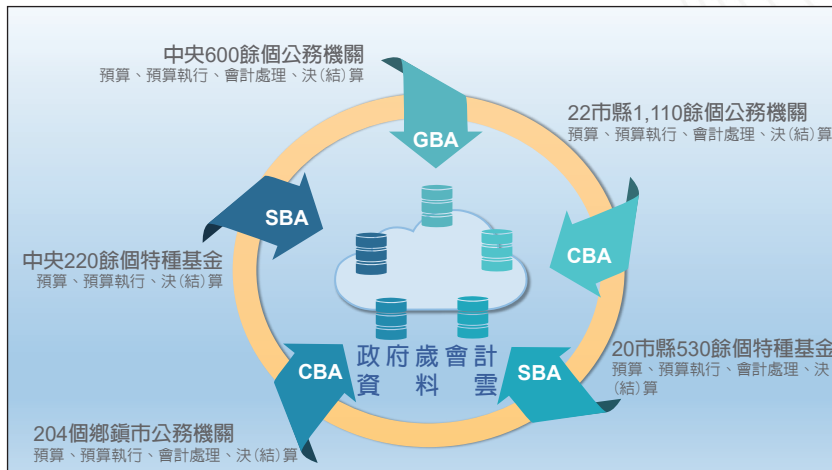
中央600餘個公務機關
預算、預算執行、會計處理、決(結)算

GBA

22市縣1,110餘個公務機關
預算、預算執行、會計處理、決(結)算

SBA

中央220餘個特種基金
預算、預算執行、決(結)算

CBA

政府歲會計
資料雲

CBA

SBA

20市縣530餘個特種基金
預算、預算執行、會計處理、決(結)算

204個鄉鎮市公務機關
預算、預算執行、會計處理、決(結)算